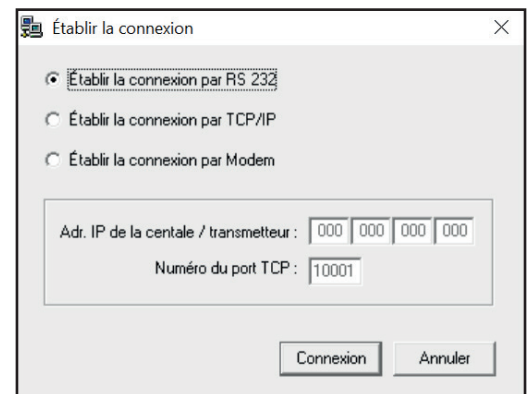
Établir la connexion

Établir la connexion par RS 232

Établir la connexion par TCP/IP

Établir la connexion par Modem

Adr. IP de la centale / transmetteur : 000 000 000 000

Numéro du port TCP : 10001

Connexion

Annuler